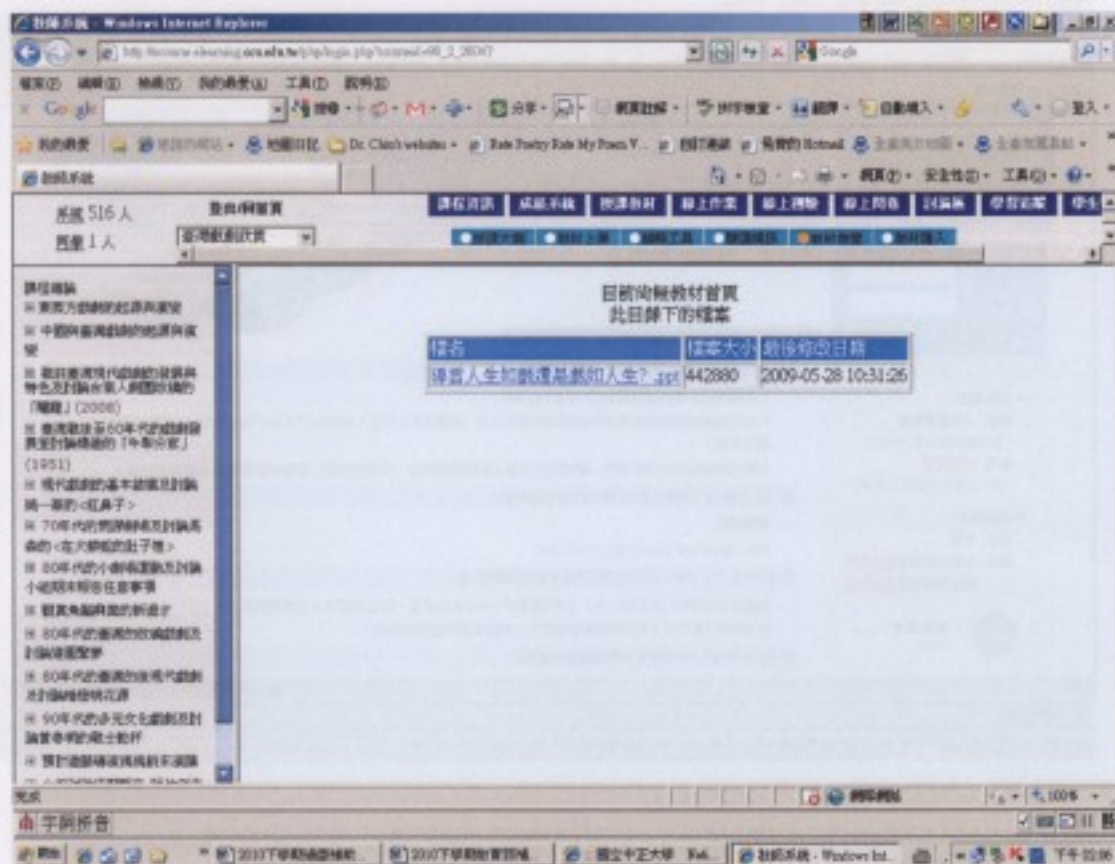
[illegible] - Windows Internet Explorer

http://ecourse.elearning.ccu.edu.tw/php/login.php?courseid=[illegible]

Google

檔案(F) 編輯(E) 檢視(V) 我的最愛(A) 工具(T) 說明(H)

Google

我的最愛 Dr. Chin's websites Rate Poetry Rate My Poem V... Hotmail

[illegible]

線上 516 人
同學 1 人

臺灣戲劇欣賞

課程資訊 成績系統 授課教材 線上作業 線上測驗 線上問卷 討論區 學習記錄 學生

目前瀏覽教材首頁
此目錄下的檔案

| 檔名 | 檔案大小 | 最後修改日期 |
|---|---|---|
| 導言人生如戲還是戲如人生?.ppt | 442880 | 2009-05-28 10:31:26 |

課程導論
東西方戲劇的起源與演變
中國與臺灣戲劇的起源與演變
戰前臺灣現代戲劇的發展與特色及討論台灣人劇團演出「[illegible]」(2008)
臺灣戰後至60年代戲劇發展並討論姚一葦的「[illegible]」(1951)
現代戲劇的基本原理及討論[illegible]
70年代的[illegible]
80年代小劇場運動及討論小劇場作品
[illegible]
80年代的臺灣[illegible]
80年代的臺灣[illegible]
90年代的多元文化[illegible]

完成

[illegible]

100%

下午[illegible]